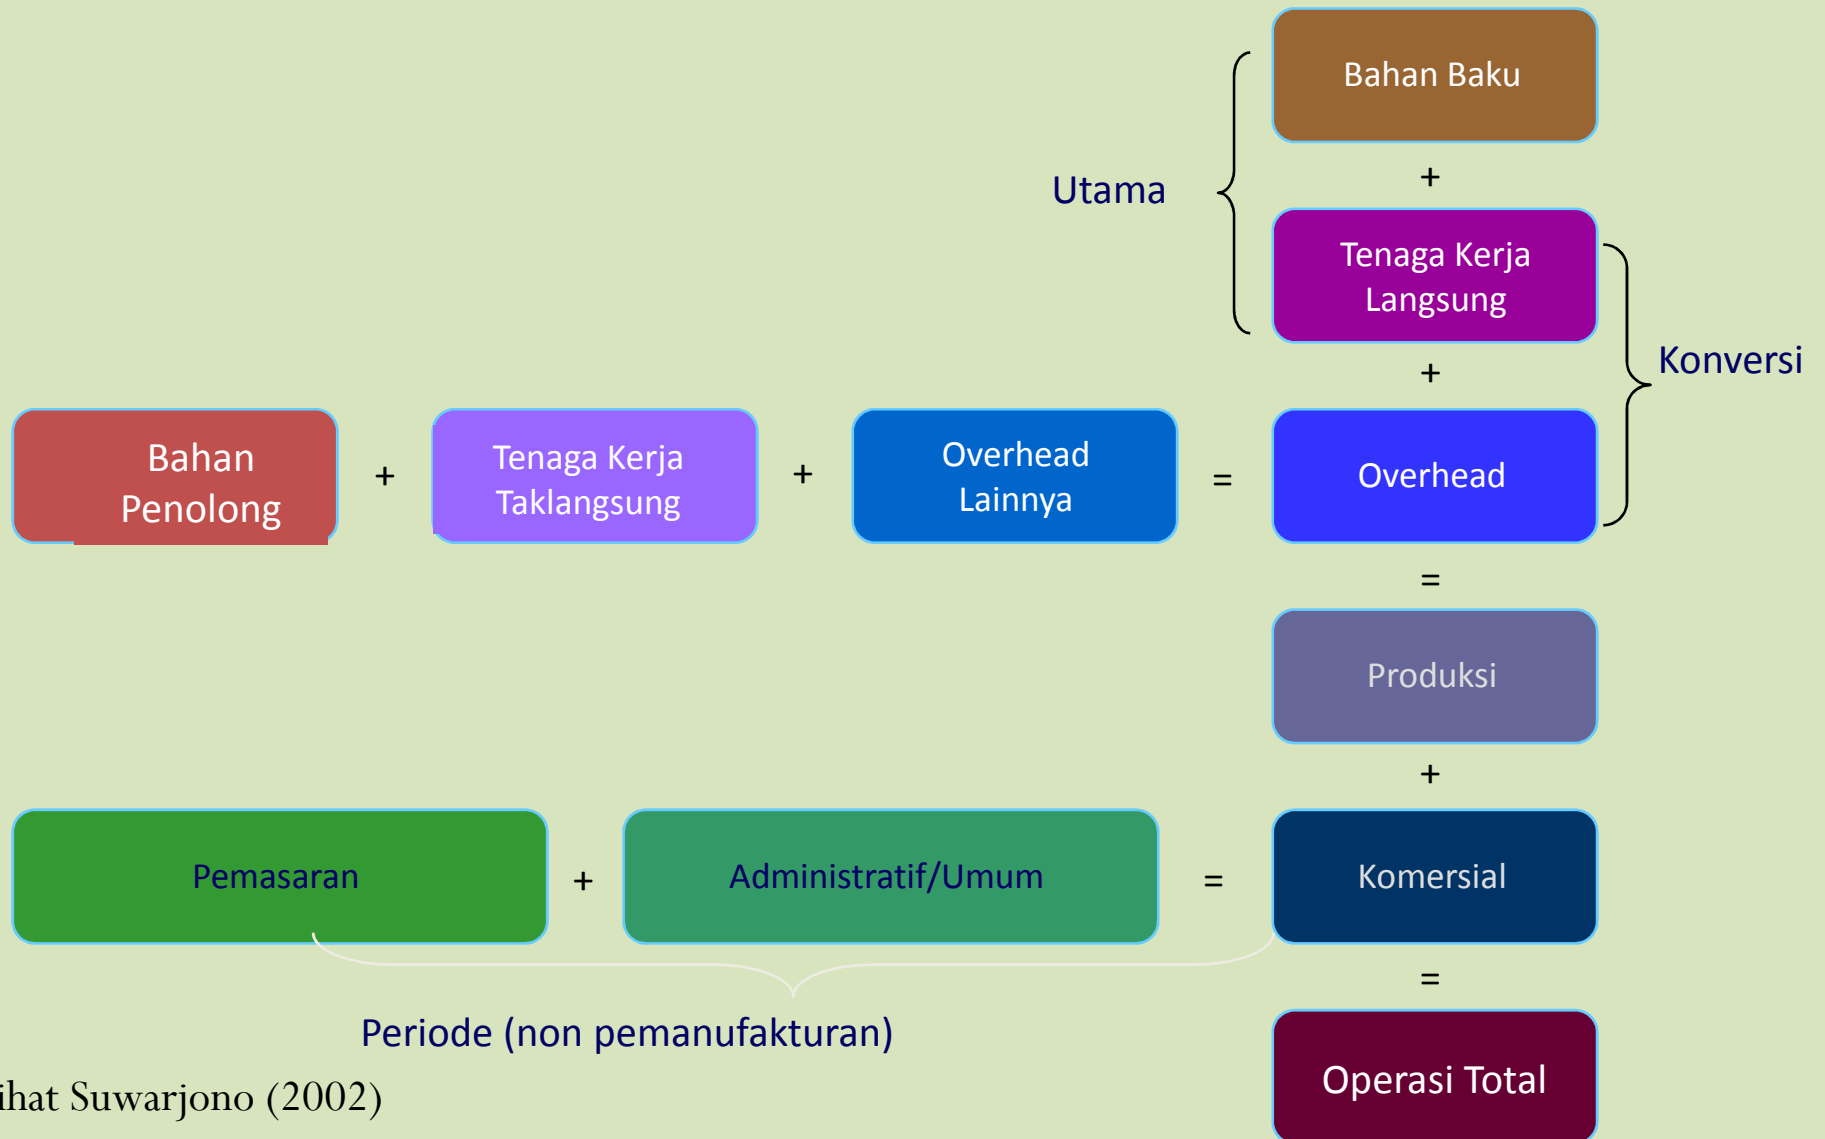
Bahan Baku

+

Utama

Tenaga Kerja Langsung

+

Konversi

Bahan Penolong

+

Tenaga Kerja Taklangsung

+

Overhead Lainnya

=

Overhead

=

Produksi

+

Pemasaran

+

Administratif/Umum

=

Komersial

=

Periode (non pemanufakturan)

ihat Suwarjono (2002)

Operasi Total